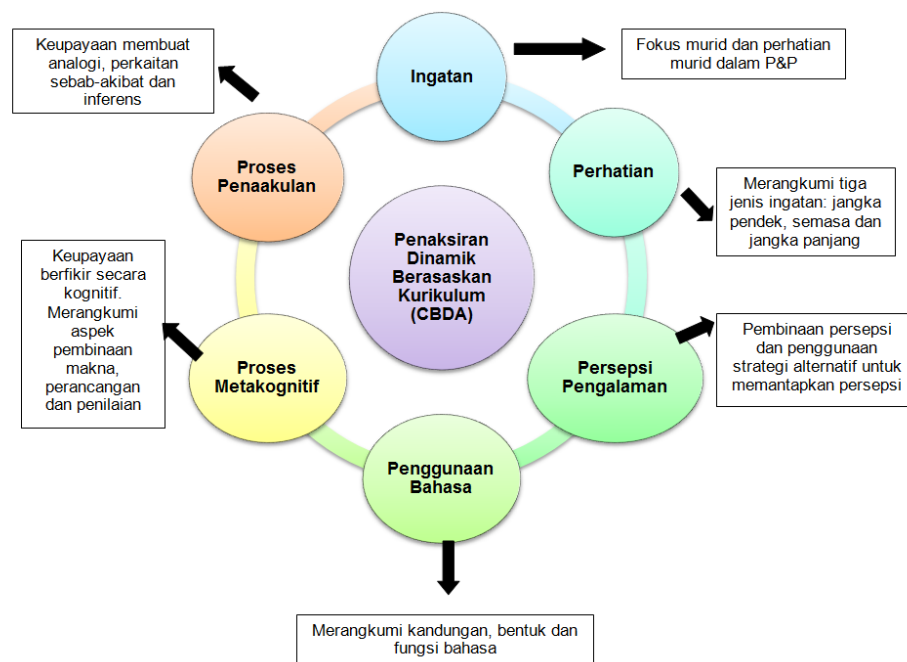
Ingatan

Fokus murid dan perhatian murid dalam P&P

Perhatian

Merangkumi tiga jenis ingatan: jangka pendek, semasa dan jangka panjang

Persepsi Pengalaman

Pembinaan persepsi dan penggunaan strategi alternatif untuk memantapkan persepsi

Penggunaan Bahasa

Merangkumi kandungan, bentuk dan fungsi bahasa

Proses Metakognitif

Keupayaan berfikir secara kognitif. Merangkumi aspek pembinaan makna, perancangan dan penilaian

Proses Penaakulan

Keupayaan membuat analogi, perkaitan sebab-akibat dan inferens

Penaksiran Dinamik Berasaskan Kurikulum (CBDA)